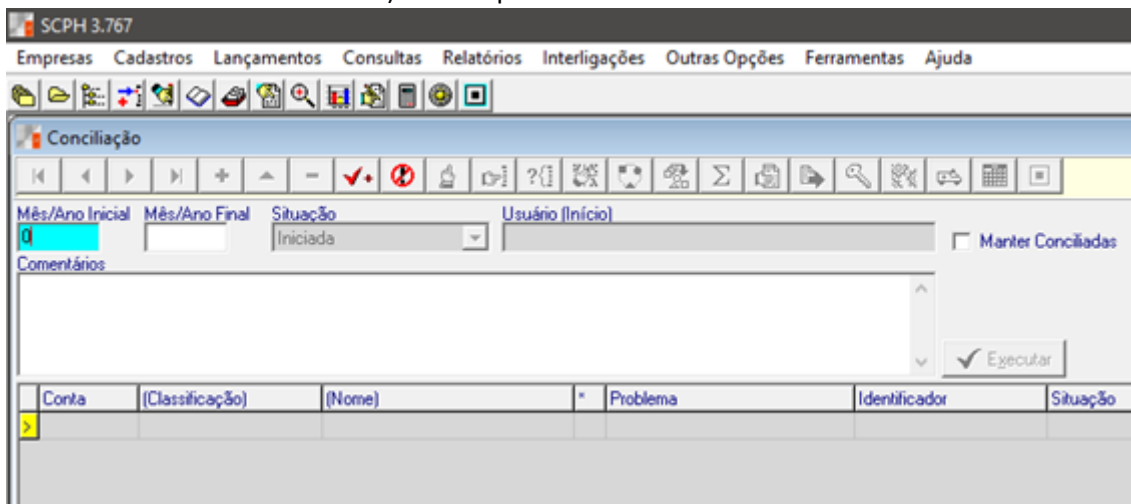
SCPH 3.767

Empresas Cadastros Lançamentos Consultas Relatórios Interligações Outras Opções Ferramentas Ajuda

Conciliação

Mês/Ano Inicial Mês/Ano Final Situação Usuário (Início)

0

Iniciada

Manter Conciliadas

Comentários

Executar

| Conta | (Classificação) | (Nome) | * | Problema | Identificador | Situação |
|---|---|---|---|---|---|---|
| | | | | | | |